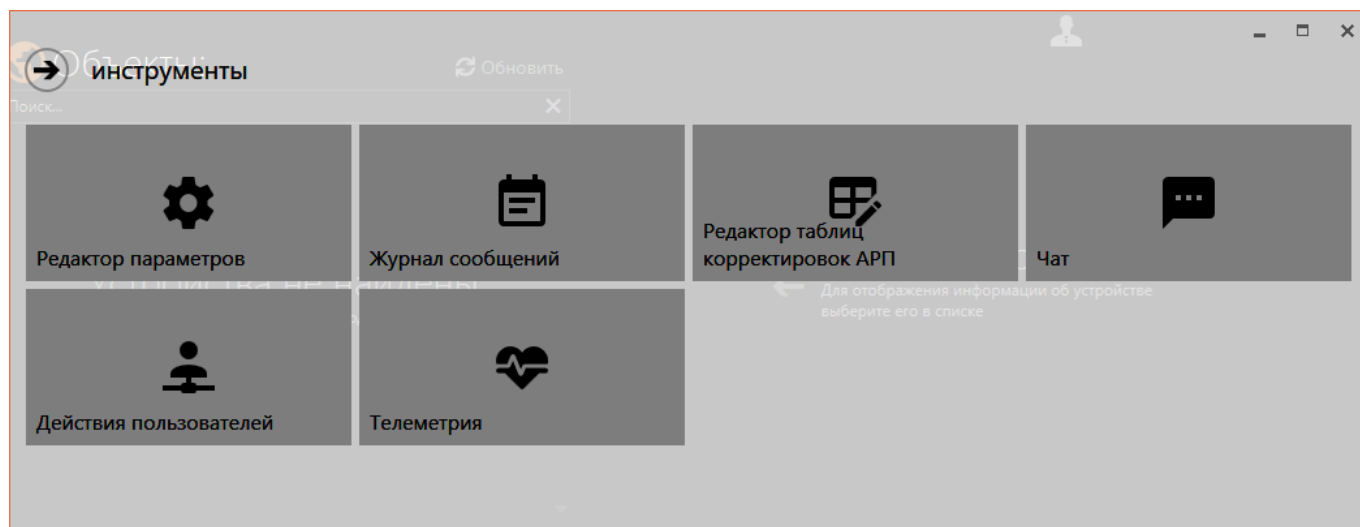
Объекты:
инструменты
Обновить
Поиск...

Редактор параметров

Журнал сообщений

Редактор таблиц корректировок АРП

Чат

Устройства не найдены

Для отображения информации об устройстве выберите его в списке

Действия пользователей

Телеметрия